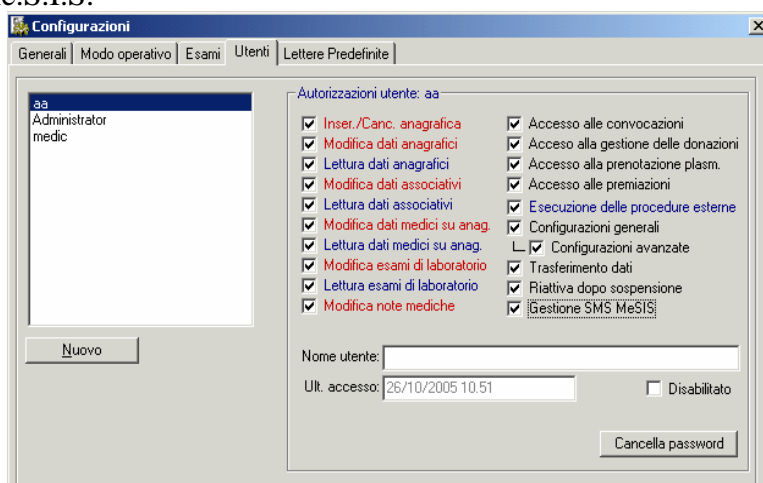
e.s.i.s.

Configurazioni

Generali | Modo operativo | Esami | Utenti | Lettere Predefinite

aa
Administrator
medic

Nuovo

Autorizzazioni utente: aa

Inser./Canc. anagrafica
Modifica dati anagrafici
Lettura dati anagrafici
Modifica dati associativi
Lettura dati associativi
Modifica dati medici su anag.
Lettura dati medici su anag.
Modifica esami di laboratorio
Lettura esami di laboratorio
Modifica note mediche

Accesso alle convocazioni
Accesso alla gestione delle donazioni
Accesso alla prenotazione plasm.
Accesso alle premiazioni
Esecuzione delle procedure esterne
Configurazioni generali
Configurazioni avanzate
Trasferimento dati
Riattiva dopo sospensione
Gestione SMS MeSIS

Nome utente:
Ult. accesso: 26/10/2005 10.51
Disabilitato

Cancella password